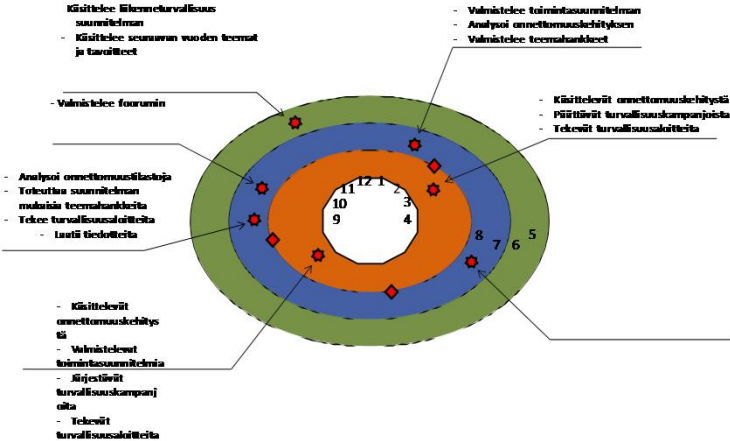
Käsittelee liikenneturvallisuus suunnitelman
- Käsittelee seuraavan vuoden teemat ja tavoitteet

- Valmistelee toimintasuunnitelman
- Analysoi onnettomuuskehityksen
- Valmistelee teemahankkeet

- Valmistelee foorumin

- Käsittelevät onnettomuuskehitystä
- Päättävät turvallisuuskampanjoista
- Tekevät turvallisuusaloitteita

- Analysoi onnettomuustilastoja
- Toteuttaa suunnitelman mukaisia teemahankkeita
- Tekee turvallisuusaloitteita
- Laatii tiedotteita

11 12 1 2
10 3
9 4
8 7 6 5

- Käsittelevät onnettomuuskehitystä
- Valmistelevat toimintasuunnitelmia
- Järjestävät turvallisuuskampanjoita
- Tekevät turvallisuusaloitteita